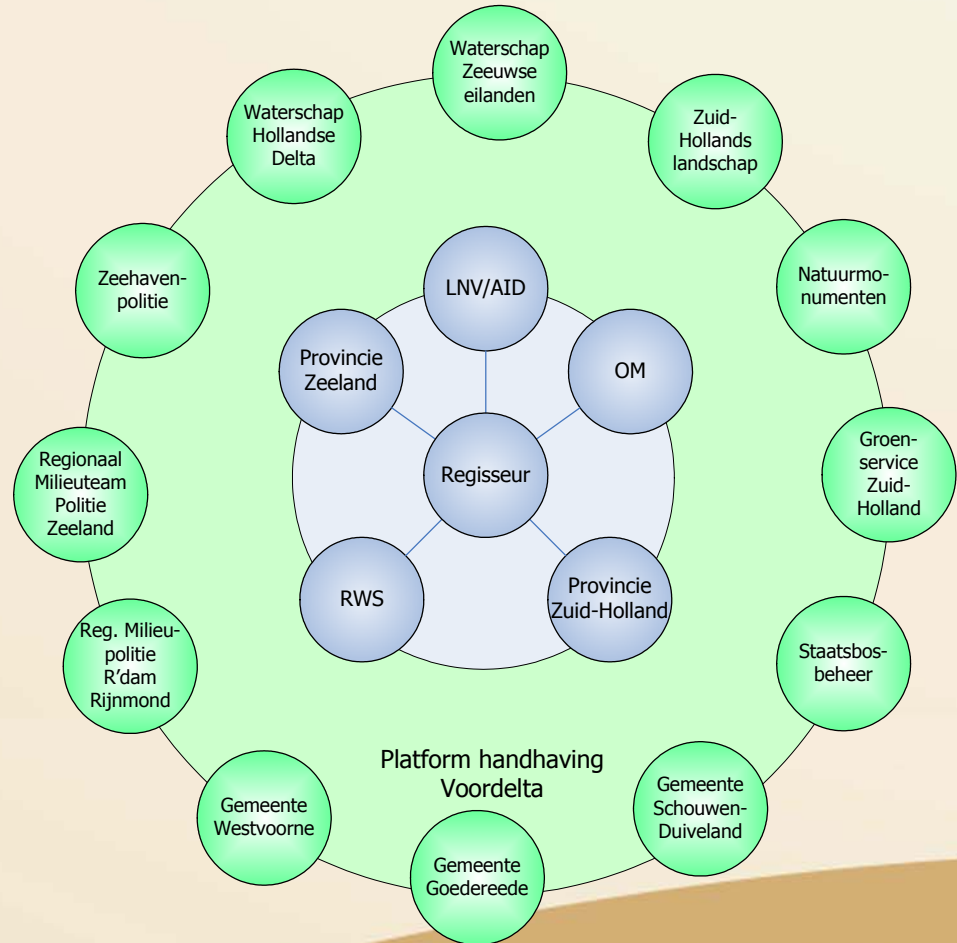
Waterschap Zeeuwse eilanden

Zuid-Hollands landschap

Natuurmonumenten

Groenservice Zuid-Holland

Staatsbosbeheer

Gemeente Schouwen-Duiveland

Gemeente Goedereede

Gemeente Westvoorne

Reg. Milieupolitie R'dam Rijnmond

Regionaal Milieuteam Politie Zeeland

Zeehavenpolitie

Waterschap Hollandse Delta

LNV/AID

OM

Provincie Zuid-Holland

RWS

Provincie Zeeland

Regisseur

Platform handhaving Voordelta